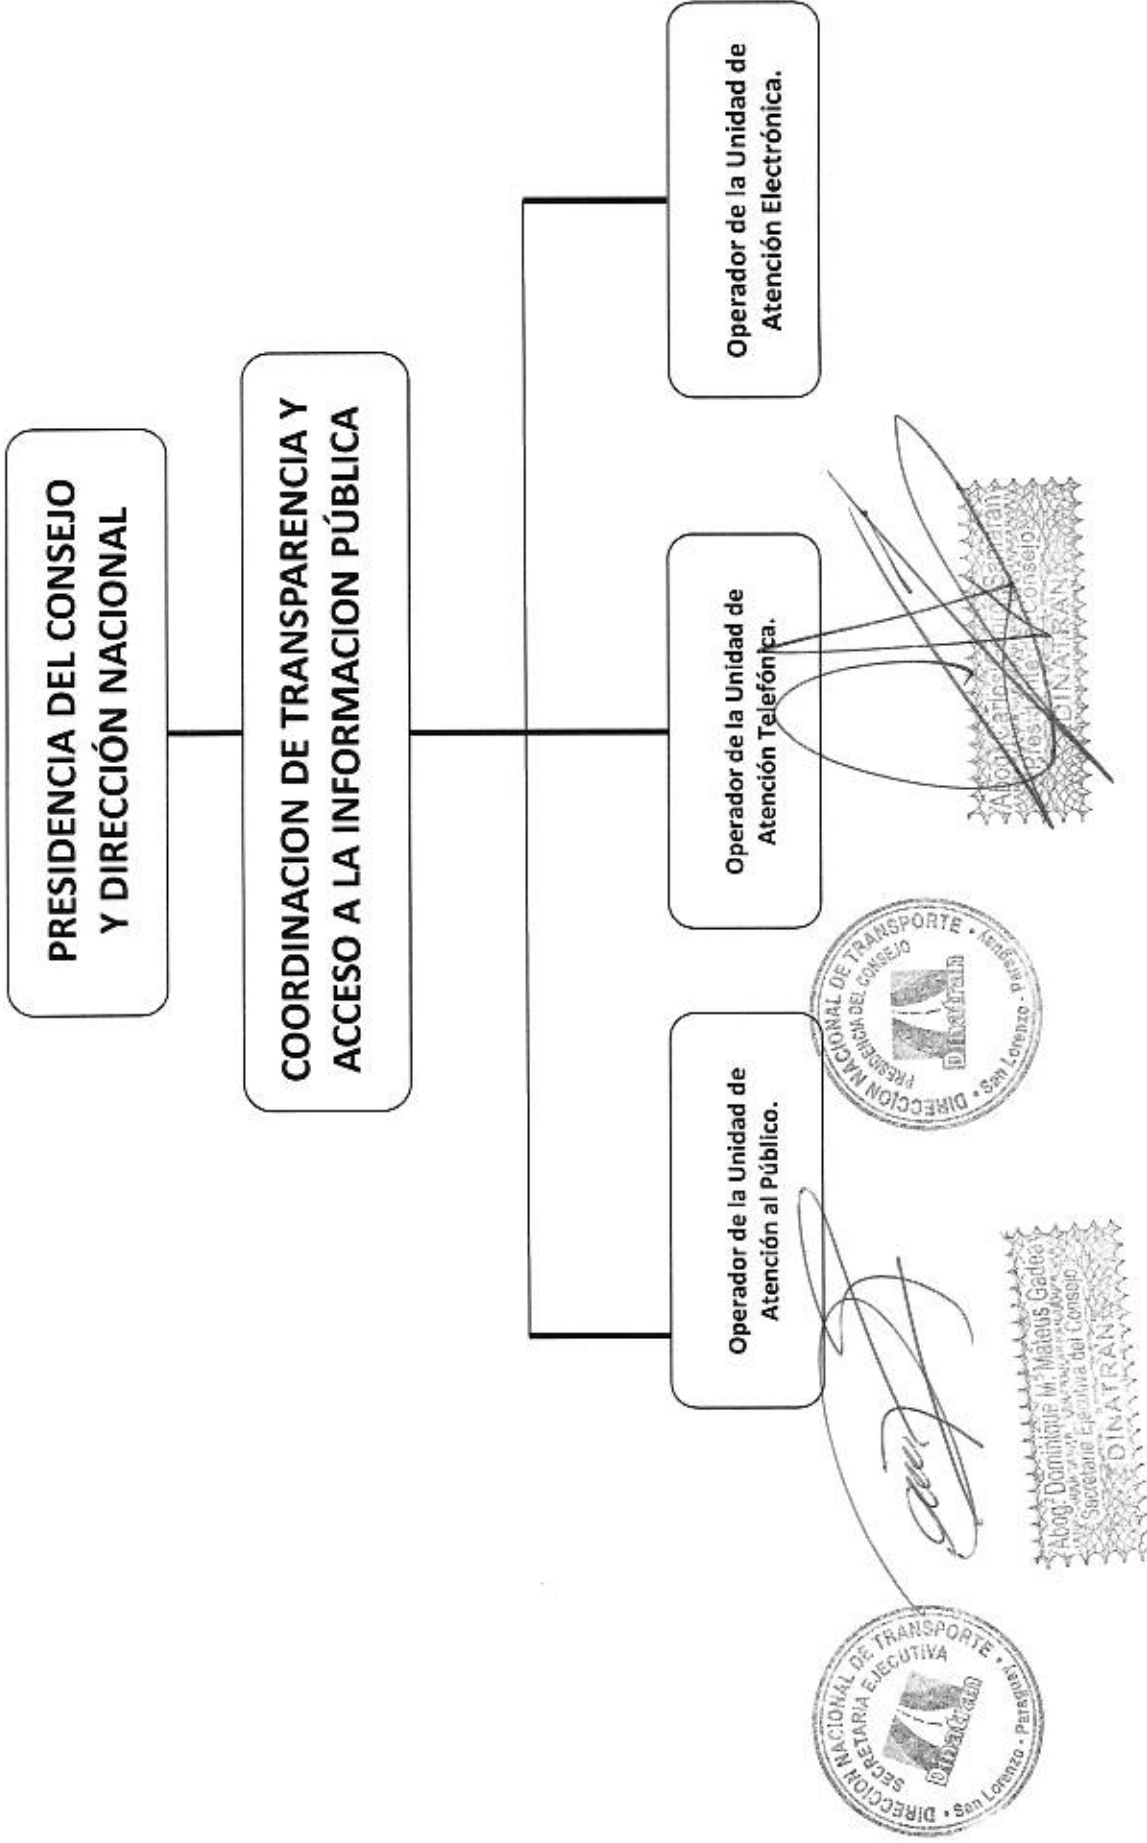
PRESIDENCIA DEL CONSEJO Y DIRECCIÓN NACIONAL

COORDINACION DE TRANSPARENCIA Y ACCESO A LA INFORMACION PÚBLICA

Operador de la Unidad de Atención al Público.

Operador de la Unidad de Atención Telefónica.

Operador de la Unidad de Atención Electrónica.

DIRECCION NACIONAL DE TRANSPORTE · PRESIDENCIA DEL CONSEJO · San Lorenzo - Paraguay · Dinatran

Abog. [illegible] Presidente del Consejo DINATRAN

DIRECCION NACIONAL DE TRANSPORTE · SECRETARIA EJECUTIVA · San Lorenzo - Paraguay · Dinatran

Abog. Dominique M. Mateus Gadea Secretaria Ejecutiva del Consejo DINATRAN